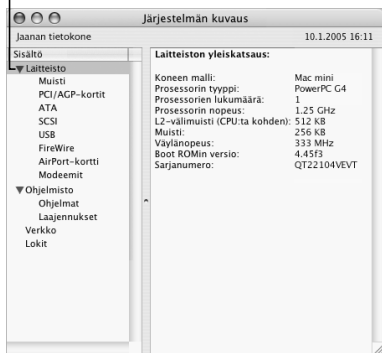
Järjestelmän kuvaus

Jaanan tietokone

10.1.2005 16:11

Sisältö

▼Laitteisto
Muisti
PCI/AGP-kortit
ATA
SCSI
USB
FireWire
AirPort-kortti
Modeemit
▼Ohjelmisto
Ohjelmat
Laajennukset
Verkko
Lokit

Laitteiston yleiskatsaus:

| | |
|---|---|
| Koneen malli: | Mac mini |
| Prosessorin tyyppi: | PowerPC G4 |
| Prosessorien lukumäärä: | 1 |
| Prosessorin nopeus: | 1.25 GHz |
| L2-välimuisti (CPU:ta kohden): | 512 KB |
| Muisti: | 256 KB |
| Väylänopeus: | 333 MHz |
| Boot ROMin versio: | 4.45f3 |
| Sarjanumero: | QT22104VEVT |